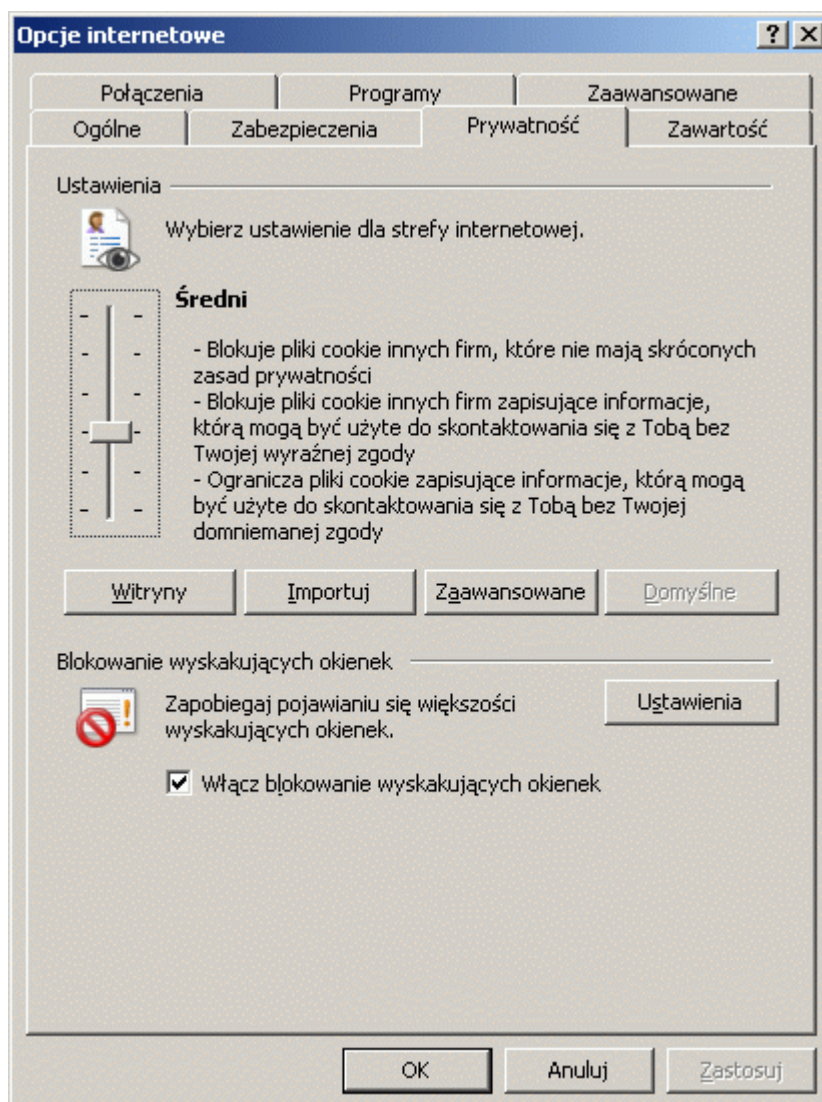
Opcje internetowe

? X

Połączenia | Programy | Zaawansowane
Ogólne | Zabezpieczenia | Prywatność | Zawartość

Ustawienia

Wybierz ustawienie dla strefy internetowej.

Średni

- Blokuje pliki cookie innych firm, które nie mają skróconych zasad prywatności
- Blokuje pliki cookie innych firm zapisujące informacje, którą mogą być użyte do skontaktowania się z Tobą bez Twojej wyraźnej zgody
- Ogranicza pliki cookie zapisujące informacje, którą mogą być użyte do skontaktowania się z Tobą bez Twojej domniemanej zgody

Witryny | Importuj | Zaawansowane | Domyślne

Blokowanie wyskakujących okienek

Zapobiegaj pojawianiu się większości wyskakujących okienek.

Ustawienia

Włącz blokowanie wyskakujących okienek

OK | Anuluj | Zastosuj